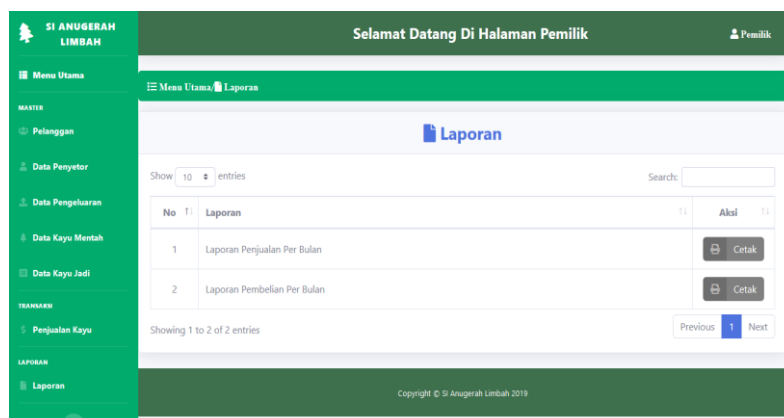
SI ANUGERAH LIMBAH

Selamat Datang Di Halaman Pemilik

Pemilik

Menu Utama

MASTER

Pelanggan

Data Penyetor

Data Pengeluaran

Data Kayu Mentah

Data Kayu Jadi

TRANSAKSI

Penjualan Kayu

LAPORAN

Laporan

Menu Utama/ Laporan

Laporan

Show 10 entries

Search:

| No | Laporan | Aksi |
|---|---|---|
| 1 | Laporan Penjualan Per Bulan | Cetak |
| 2 | Laporan Pembelian Per Bulan | Cetak |

Showing 1 to 2 of 2 entries

Previous 1 Next

Copyright © Si Anugerah Limbah 2019